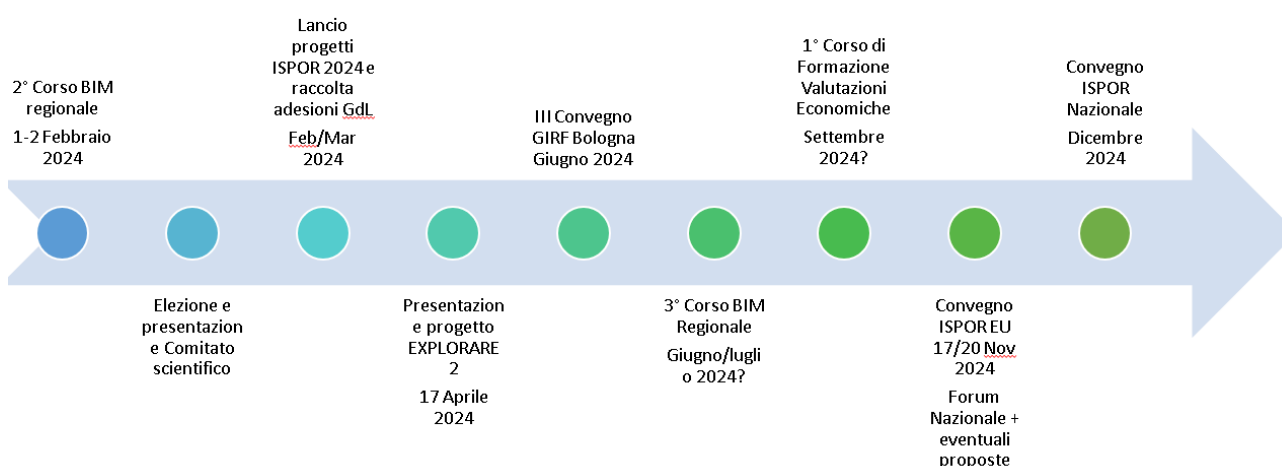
2° Corso BIM regionale

1-2 Febbraio 2024

Lancio progetti ISPOR 2024 e raccolta adesioni GdL

Feb/Mar 2024

III Convegno GIRF Bologna Giugno 2024

1° Corso di Formazione Valutazioni Economiche

Settembre 2024?

Convegno ISPOR Nazionale

Dicembre 2024

Elezione e presentazione e Comitato scientifico

Presentazione e progetto EXPLORARE 2

17 Aprile 2024

3° Corso BIM Regionale

Giugno/luglio 2024?

Convegno ISPOR EU 17/20 Nov 2024

Forum Nazionale + eventuali proposte